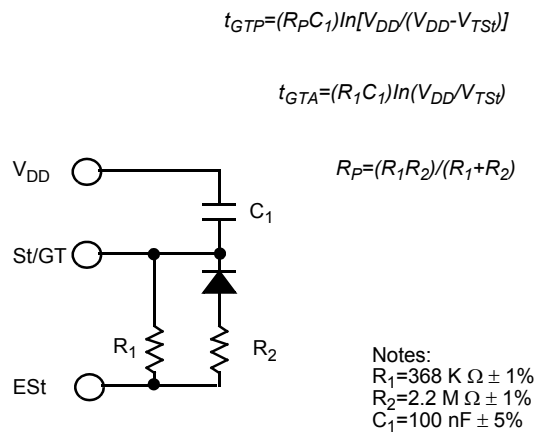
$t_{GTP}=(R_PC_1)ln[V_{DD}/(V_{DD}-V_{TSt})]$

$t_{GTA}=(R_1C_1)ln(V_{DD}/V_{TSt})$

$R_P=(R_1R_2)/(R_1+R_2)$

$V_{DD}$

$C_1$

St/GT

$R_1$

$R_2$

ESt

Notes:
$R_1$=368 K $\Omega \pm$ 1%
$R_2$=2.2 M $\Omega \pm$ 1%
$C_1$=100 nF $\pm$ 5%